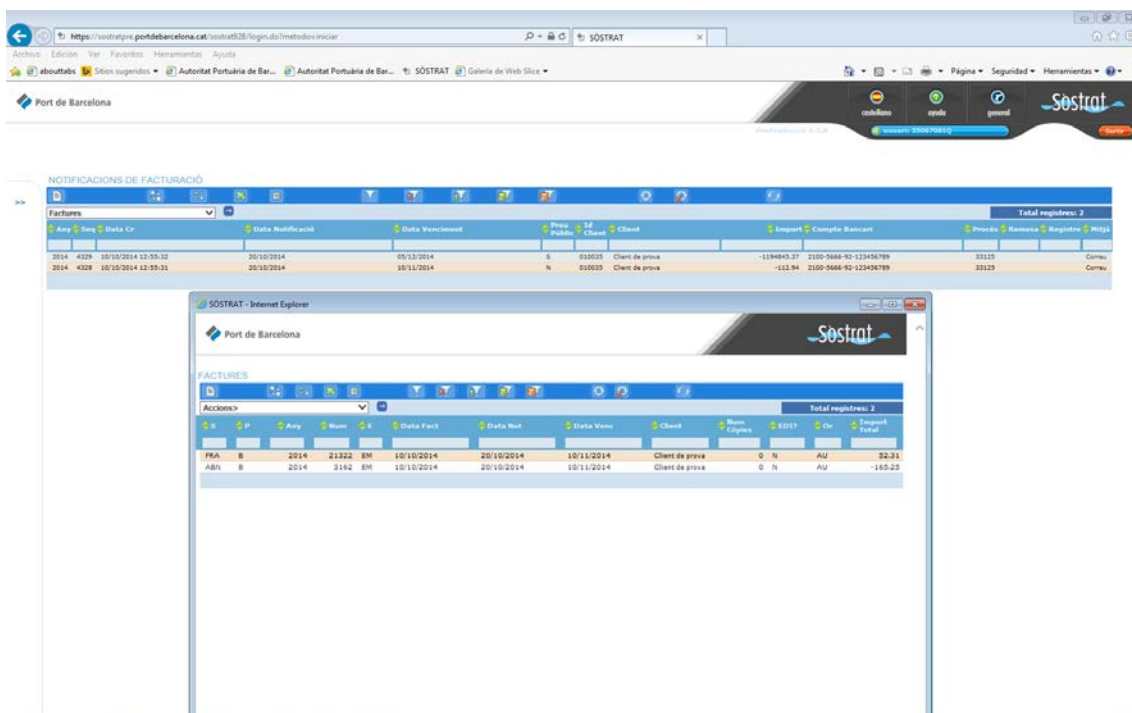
https://sostratpre.portdebarcelona.cat/sostrat928/login.do?metodo=iniciar
SÒSTRAT

Archivo Edición Ver Favoritos Herramientas Ayuda

abouttabs Sitios sugeridos Autoritat Portuària de Bar... Autoritat Portuària de Bar... SÒSTRAT Galería de Web Slice

Página Seguridad Herramientas

Port de Barcelona

castellano ayuda general Sostrat

Preproducció 9.3.0 usuari: 35067081Q Sortir

>>

NOTIFICACIONS DE FACTURACIÓ

Factures

Total registres: 2

| Any | Seq | Data Cr | Data Notificació | Data Venciment | Preu Públic | Id Client | Client | Import | Compte Bancari | Procés | Remesa | Registre | Mitjà |
|---|---|---|---|---|---|---|---|---|---|---|---|---|---|
| 2014 | 4329 | 10/10/2014 12:55:32 | 20/10/2014 | 05/12/2014 | S | 010035 | Client de prova | -1194845.37 | 2100-5666-92-123456789 | 33125 | | | Correu |
| 2014 | 4328 | 10/10/2014 12:55:31 | 20/10/2014 | 10/11/2014 | N | 010035 | Client de prova | -112.94 | 2100-5666-92-123456789 | 33125 | | | Correu |

SÒSTRAT - Internet Explorer

Port de Barcelona

Sostrat

FACTURES

Accions>

Total registres: 2

| S | P | Any | Num | E | Data Fact | Data Not | Data Venc | Client | Num Còpies | EDI? | Or | Import Total |
|---|---|---|---|---|---|---|---|---|---|---|---|---|
| FRA | B | 2014 | 21322 | EM | 10/10/2014 | 20/10/2014 | 10/11/2014 | Client de prova | 0 | N | AU | 52,31 |
| ABN | B | 2014 | 3162 | EM | 10/10/2014 | 20/10/2014 | 10/11/2014 | Client de prova | 0 | N | AU | -165,25 |